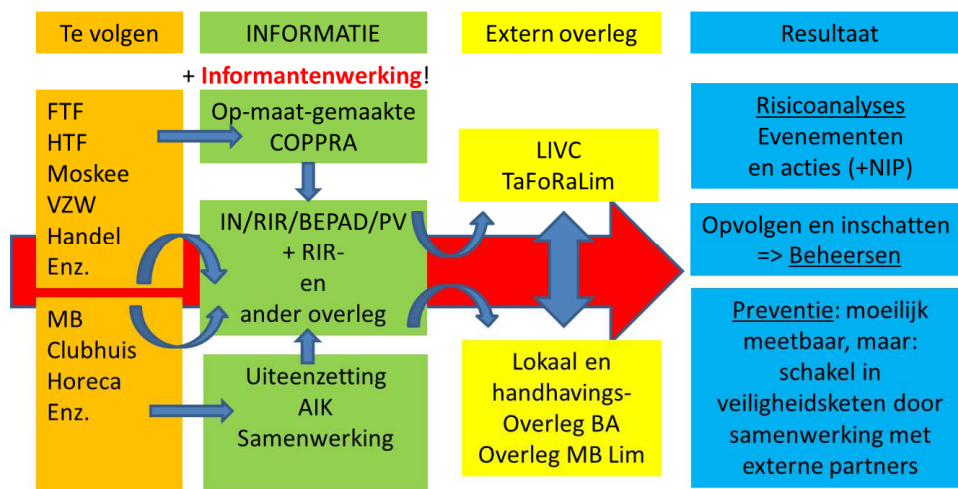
Te volgen

FTF
HTF
Moskee
VZW
Handel
Enz.

MB
Clubhuis
Horeca
Enz.

INFORMATIE

+ Informantenwerking!

Op-maat-gemaakte COPPRA

IN/RIR/BEPAD/PV + RIR- en ander overleg

Uiteenzetting AIK Samenwerking

Extern overleg

LIVC
TaFoRaLim

Lokaal en handhavings-Overleg BA
Overleg MB Lim

Resultaat

Risicoanalyses Evenementen en acties (+NIP)

Opvolgen en inschatten => Beheersen

Preventie: moeilijk meetbaar, maar: schakel in veiligheidsketen door samenwerking met externe partners